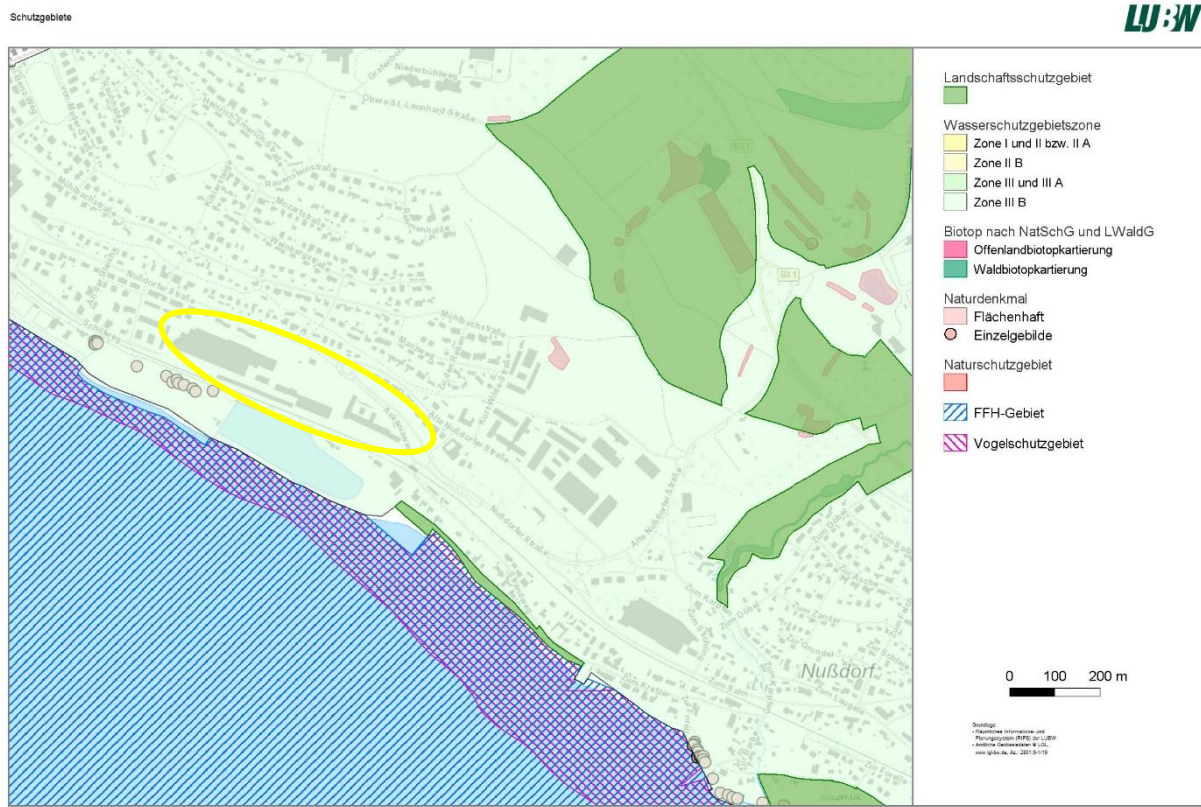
Schutzgebiete

LUBW

Landschaftsschutzgebiet

Wasserschutzgebietszone
Zone I und II bzw. II A
Zone II B
Zone III und III A
Zone III B

Biotop nach NatSchG und LWaldG
Offenlandbiotopkartierung
Waldbiotopkartierung

Naturdenkmal
Flächenhaft
Einzelgebilde

Naturschutzgebiet

FFH-Gebiet

Vogelschutzgebiet

0 100 200 m

Grundlage:
- Räumliches Informations- und Planungssystem (RIPS) der LUBW
- Amtliche Geobasisdaten © LGL, www.lgl-bw.de, Az.: 2851.9-1/19

Niederbühlweg
Obere St.-Leonhard-Straße
Mühlbachstraße
Nußdorfer Straße
Alte Nußdorfer Straße
B31
Nußdorf
Zum Krätzer
Zum Salm